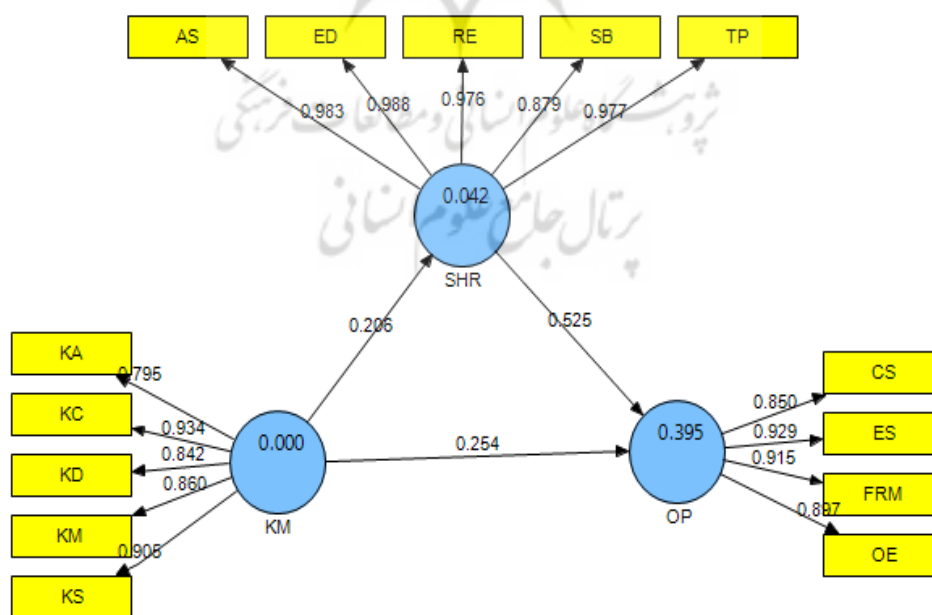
AS
ED
RE
SB
TP
0.983
0.988
0.976
0.879
0.977
ثروبشگاه علوم انسانی و مطالعات فرهنگی
پرتال جامع علوم انسانی
0.042
SHR
0.206
0.525
KA
KC
KD
KM
KS
0.795
0.934
0.842
0.860
0.905
0.000
KM
0.254
0.395
OP
0.850
0.929
0.915
0.897
CS
ES
FRM
OE